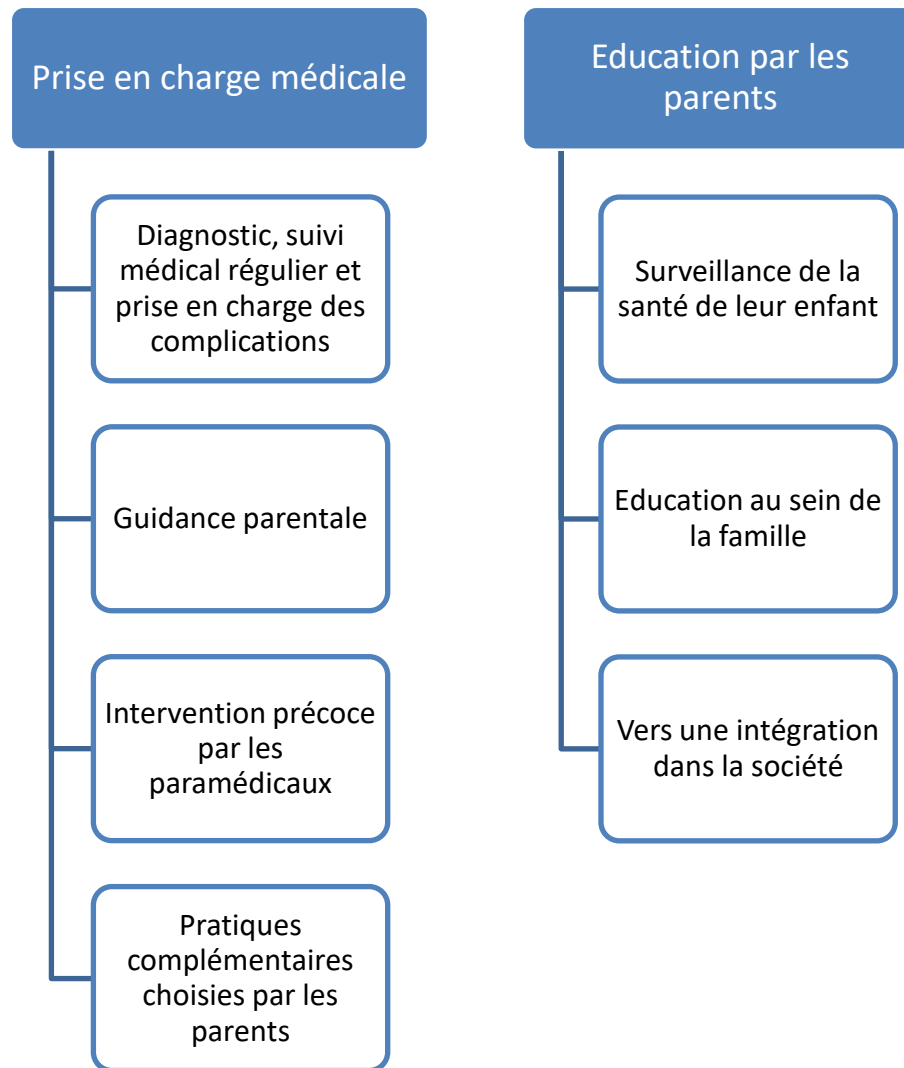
Prise en charge médicale

Diagnostic, suivi médical régulier et prise en charge des complications

Guidance parentale

Intervention précoce par les paramédicaux

Pratiques complémentaires choisies par les parents

Education par les parents

Surveillance de la santé de leur enfant

Education au sein de la famille

Vers une intégration dans la société